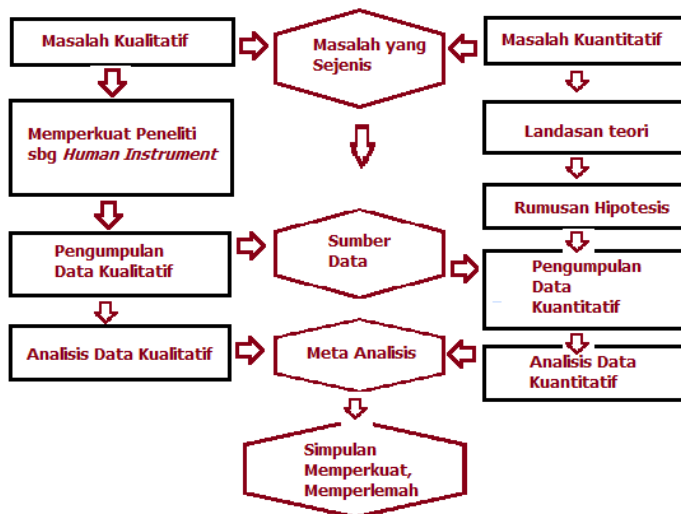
Masalah Kualitatif

Masalah yang Sejenis

Masalah Kuantitatif

Memperkuat Peneliti sbg *Human Instrument*

Landasan teori

Rumusan Hipotesis

Pengumpulan Data Kualitatif

Sumber Data

Pengumpulan Data Kuantitatif

Analisis Data Kualitatif

Meta Analisis

Analisis Data Kuantitatif

Simpulan Memperkuat, Memperlemah